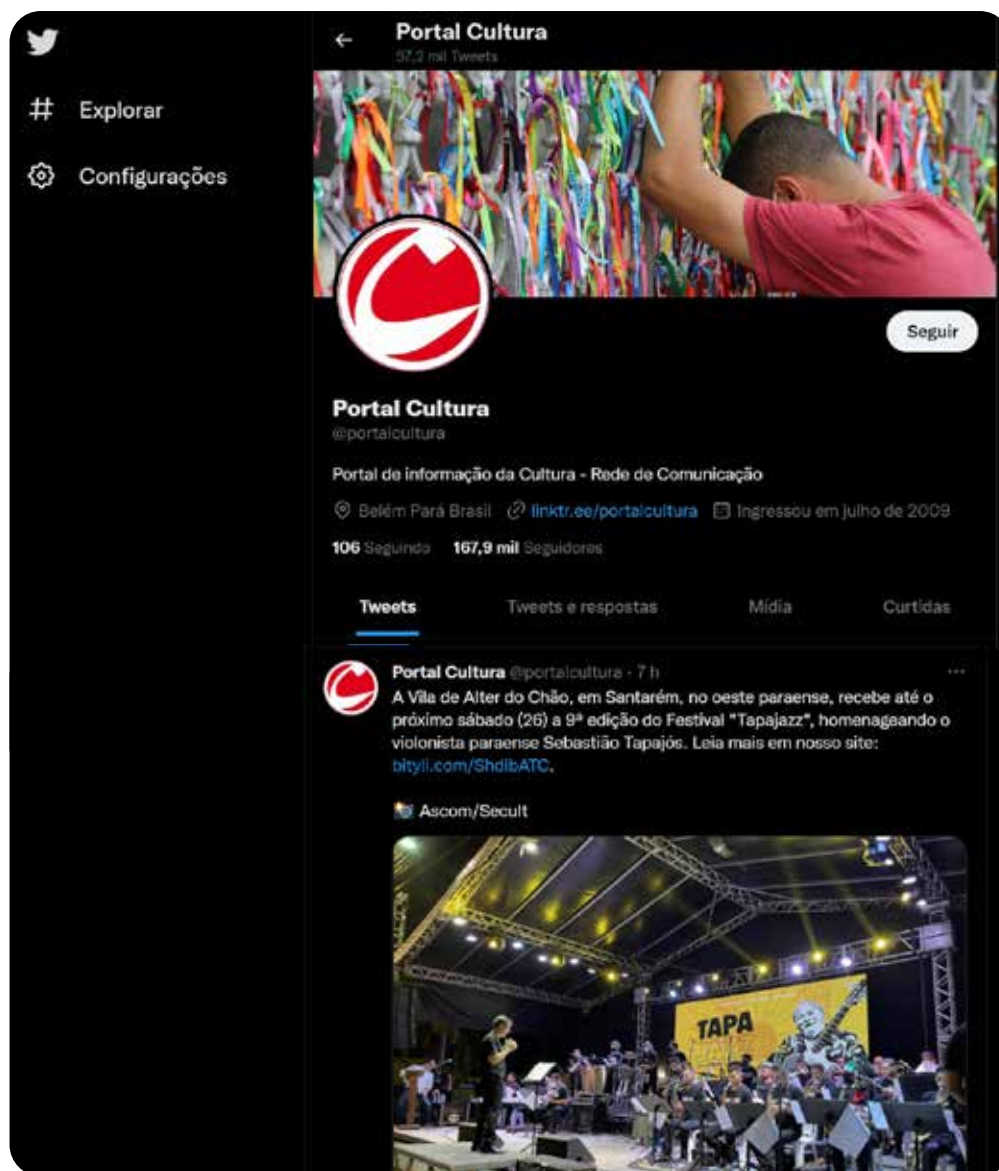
Explorar

Configurações

Portal Cultura
57,2 mil Tweets

Seguir

Portal Cultura
@portalcultura

Portal de informação da Cultura - Rede de Comunicação

Belém Pará Brasil linktr.ee/portalcultura Ingressou em julho de 2009

106 Seguindo 167,9 mil Seguidores

Tweets Tweets e respostas Mídia Curtidas

Portal Cultura @portalcultura · 7 h
A Vila de Alter do Chão, em Santarém, no oeste paraense, recebe até o próximo sábado (26) a 9ª edição do Festival "Tapajazz", homenageando o violonista paraense Sebastião Tapajós. Leia mais em nosso site: bityli.com/ShdlbATC.

Ascom/Secult

TAPA